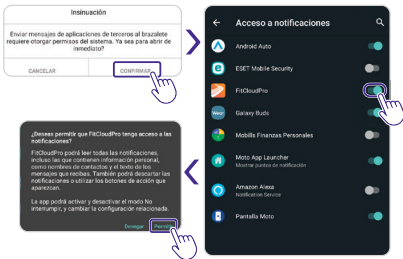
Insinuación

Enviar mensajes de aplicaciones de terceros al brazalete requiere otorgar permisos del sistema. Ya sea para abrir de inmediato?

CANCELAR

CONFIRMAR

Acceso a notificaciones

Android Auto

ESET Mobile Security

FitCloudPro

Galaxy Buds

Mobills Finanzas Personales

Moto App Launcher
Mostrar puntos de notificación

Amazon Alexa
Notification Service

Pantalla Moto

¿Deseas permitir que FitCloudPro tenga acceso a las notificaciones?

FitCloudPro podrá leer todas las notificaciones, incluso las que contienen información personal, como nombres de contactos y el texto de los mensajes que recibas. También podrá descartar las notificaciones o utilizar los botones de acción que aparezcan.

La app podrá activar y desactivar el modo No interrumpir, y cambiar la configuración relacionada.

Denegar

Permitir